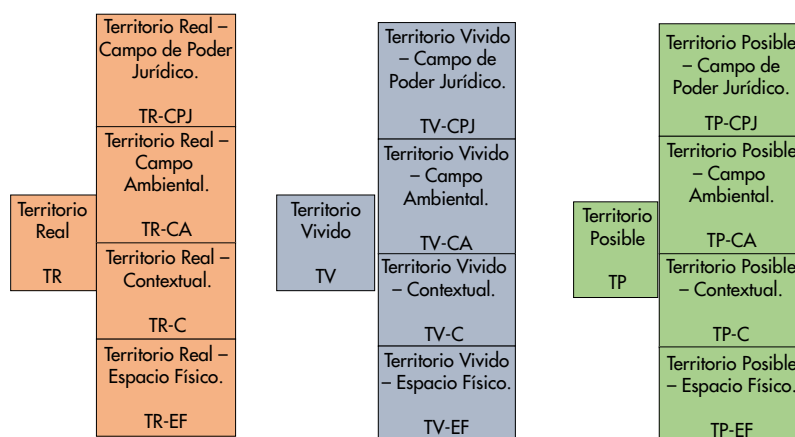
Territorio Real

TR

Territorio Real – Campo de Poder Jurídico.

TR-CPJ

Territorio Real – Campo Ambiental.

TR-CA

Territorio Real – Contextual.

TR-C

Territorio Real – Espacio Físico.

TR-EF

Territorio Vivido

TV

Territorio Vivido – Campo de Poder Jurídico.

TV-CPJ

Territorio Vivido – Campo Ambiental.

TV-CA

Territorio Vivido – Contextual.

TV-C

Territorio Vivido – Espacio Físico.

TV-EF

Territorio Posible

TP

Territorio Posible – Campo de Poder Jurídico.

TP-CPJ

Territorio Posible – Campo Ambiental.

TP-CA

Territorio Posible – Contextual.

TP-C

Territorio Posible – Espacio Físico.

TP-EF